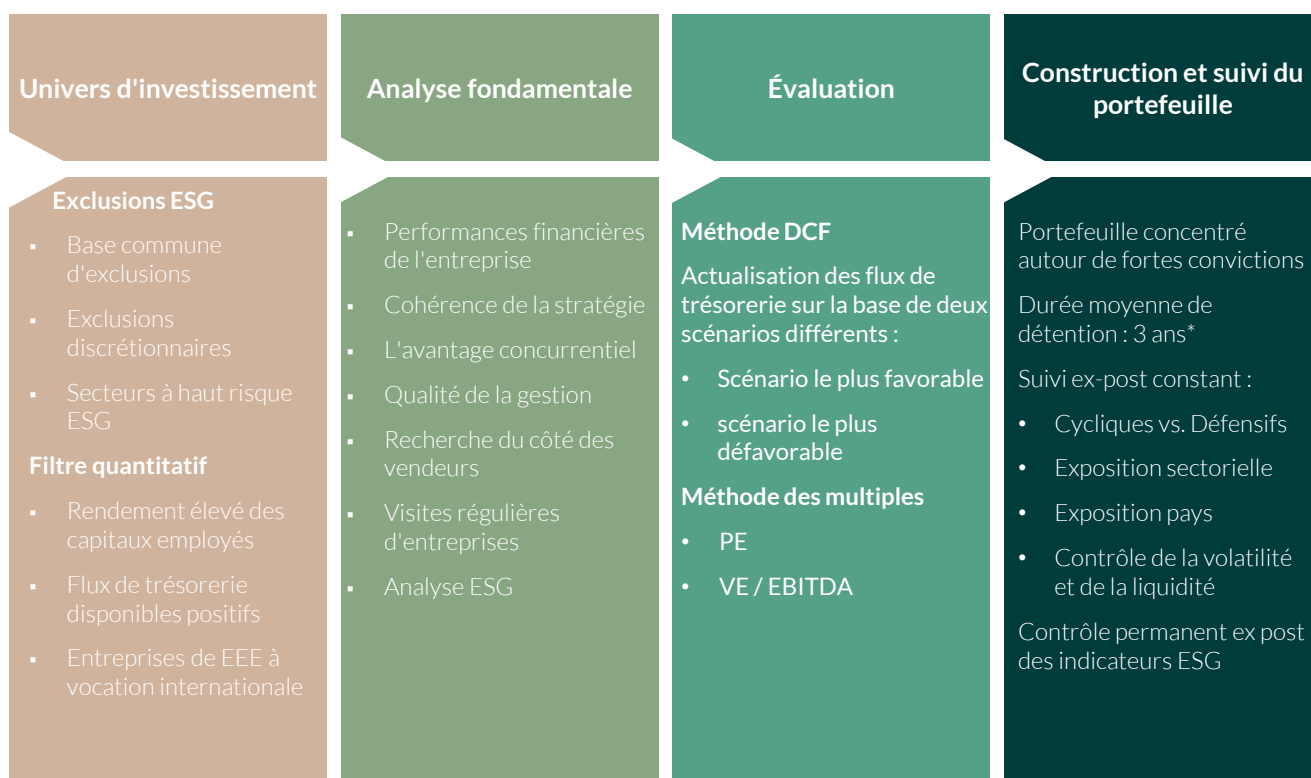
Univers d'investissement

Exclusions ESG

- Base commune d'exclusions
- Exclusions discrétionnaires
- Secteurs à haut risque ESG

Filtre quantitatif

- Rendement élevé des capitaux employés
- Flux de trésorerie disponibles positifs
- Entreprises de EEE à vocation internationale

Analyse fondamentale

- Performances financières de l'entreprise
- Cohérence de la stratégie
- L'avantage concurrentiel
- Qualité de la gestion
- Recherche du côté des vendeurs
- Visites régulières d'entreprises
- Analyse ESG

Évaluation

Méthode DCF

Actualisation des flux de trésorerie sur la base de deux scénarios différents :

- Scénario le plus favorable
- scénario le plus défavorable

Méthode des multiples

- PE
- VE / EBITDA

Construction et suivi du portefeuille

Portefeuille concentré autour de fortes convictions

Durée moyenne de détention : 3 ans*

Suivi ex-post constant :

- Cycliques vs. Défensifs
- Exposition sectorielle
- Exposition pays
- Contrôle de la volatilité et de la liquidité

Contrôle permanent ex post des indicateurs ESG